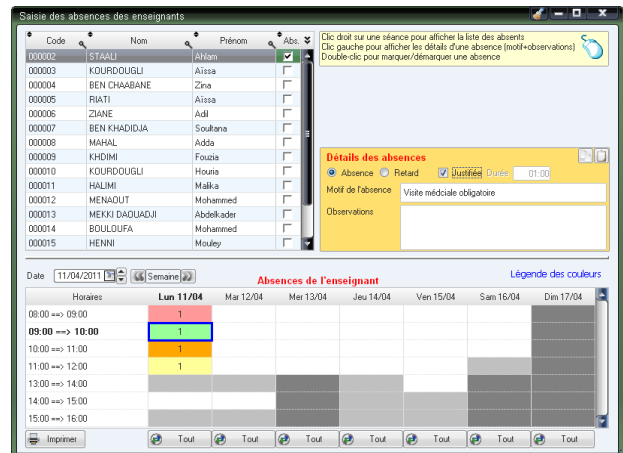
Saisie des absences des enseignants

| Code | Nom | Prénom | Abs. |
|---|---|---|---|
| 000002 | STAALI | Ahlam | ☑ |
| 000003 | KOURDOUGLI | Aïssa | ☐ |
| 000004 | BEN CHAABANE | Zina | ☐ |
| 000005 | RIATI | Aïssa | ☐ |
| 000006 | ZIANE | Adil | ☐ |
| 000007 | BEN KHADIDJA | Soultana | ☐ |
| 000008 | MAHAL | Adda | ☐ |
| 000009 | KHDIMI | Fouzia | ☐ |
| 000010 | KOURDOUGLI | Houria | ☐ |
| 000011 | HALIMI | Malika | ☐ |
| 000012 | MENAOUT | Mohammed | ☐ |
| 000013 | MEKKI DAOUADJI | Abdelkader | ☐ |
| 000014 | BOULOUFA | Mohammed | ☐ |
| 000015 | HENNI | Mouley | ☐ |

Clic droit sur une séance pour afficher la liste des absents
Clic gauche pour afficher les détails d'une absence (motif+observations)
Double-clic pour marquer/démarquer une absence

Détails des absences
Absence Retard Justifiée Durée 01:00
Motif de l'absence Visite médciale obligatoire
Observations

Date 11/04/2011 Semaine
Absences de l'enseignant
Légende des couleurs

| Horaires | Lun 11/04 | Mar 12/04 | Mer 13/04 | Jeu 14/04 | Ven 15/04 | Sam 16/04 | Dim 17/04 |
|---|---|---|---|---|---|---|---|
| 08:00 ==> 09:00 | 1 | | | | | | |
| 09:00 ==> 10:00 | 1 | | | | | | |
| 10:00 ==> 11:00 | 1 | | | | | | |
| 11:00 ==> 12:00 | 1 | | | | | | |
| 13:00 ==> 14:00 | | | | | | | |
| 14:00 ==> 15:00 | | | | | | | |
| 15:00 ==> 16:00 | | | | | | | |

Imprimer Tout Tout Tout Tout Tout Tout Tout